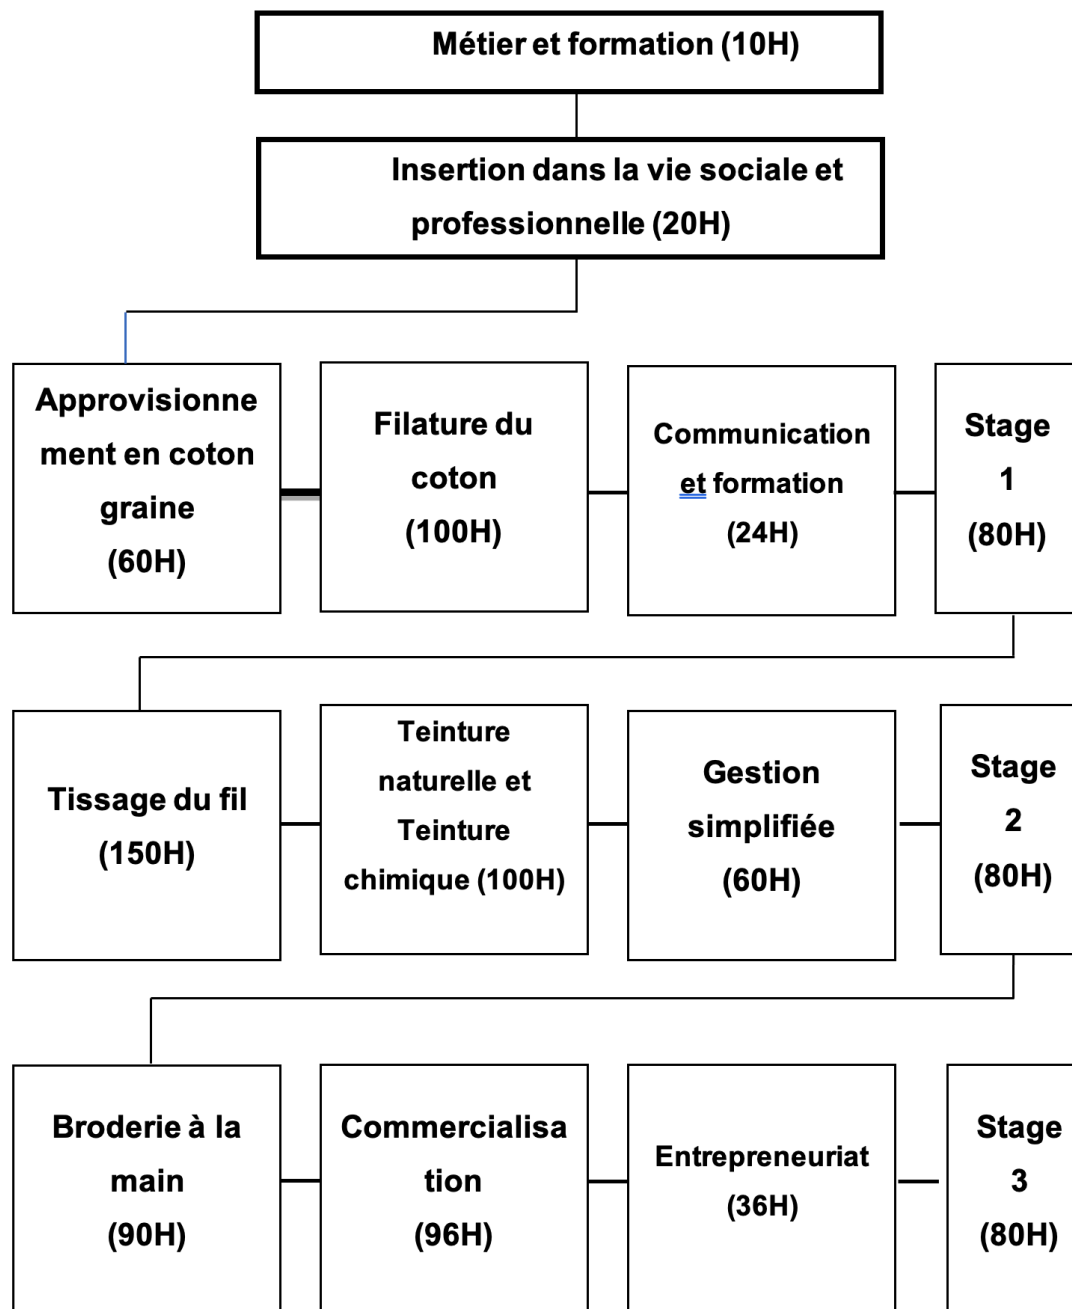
Métier et formation (10H)

Insertion dans la vie sociale et professionnelle (20H)

Approvisionnement en coton graine (60H)

Filature du coton (100H)

Communication et formation (24H)

Stage 1 (80H)

Tissage du fil (150H)

Teinture naturelle et Teinture chimique (100H)

Gestion simplifiée (60H)

Stage 2 (80H)

Broderie à la main (90H)

Commercialisation (96H)

Entrepreneuriat (36H)

Stage 3 (80H)